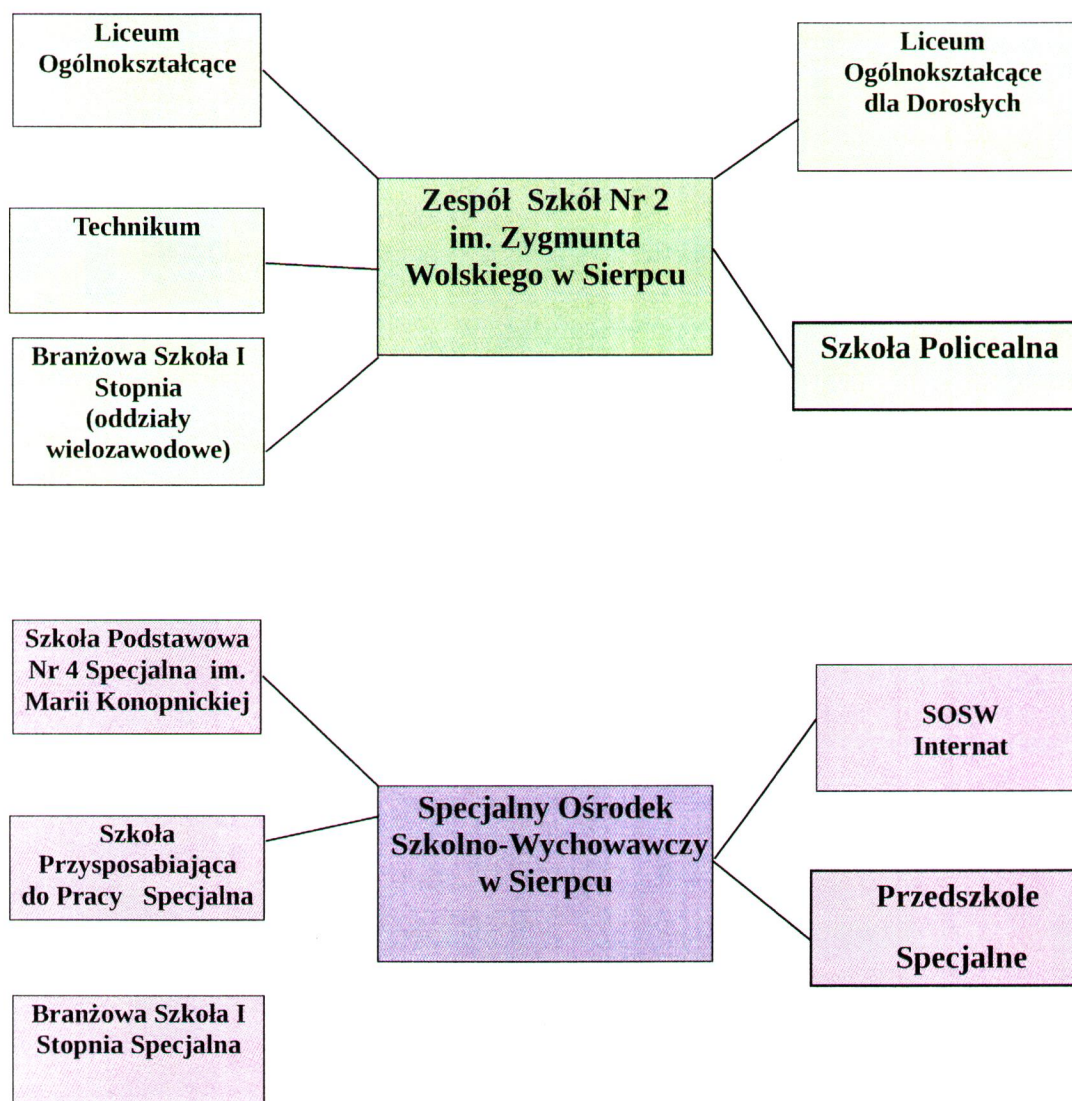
Liceum Ogólnokształcące

Liceum Ogólnokształcące dla Dorosłych

Technikum

Zespół Szkół Nr 2 im. Zygmunta Wolskiego w Sierpcu

Branżowa Szkoła I Stopnia (oddziały wielozawodowe)

Szkoła Policealna

Szkoła Podstawowa Nr 4 Specjalna im. Marii Konopnickiej

SOSW Internat

Szkoła Przysposabiająca do Pracy Specjalna

Specjalny Ośrodek Szkolno-Wychowawczy w Sierpcu

Przedszkole Specjalne

Branżowa Szkoła I Stopnia Specjalna